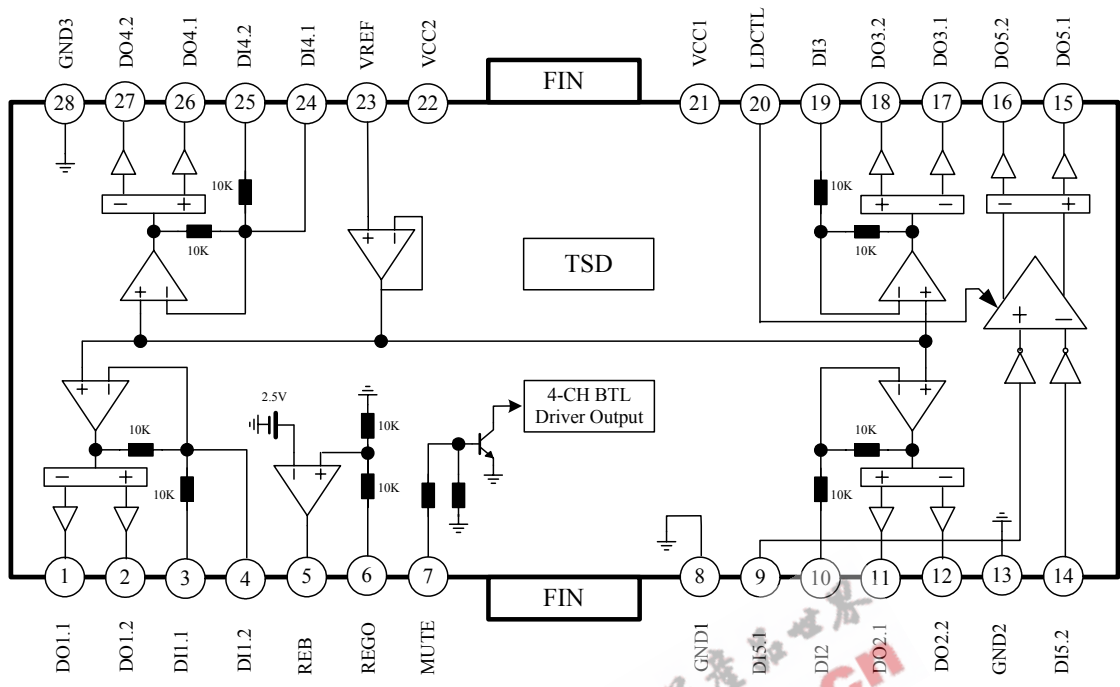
GND3 DO4.2 DO4.1 DI4.2 DI4.1 VREF VCC2
28 27 26 25 24 23 22
FIN
VCC1 LDCTL DI3 DO3.2 DO3.1 DO5.2 DO5.1
21 20 19 18 17 16 15

10K
10K
−
+
+
−
+
+
−
10K
10K
+
−
−
+
+
−

TSD

4-CH BTL
Driver Output

2.5V
10K
10K

+
−
10K
10K
−
+
−
+
+
+
−
10K
10K
+
−

1 2 3 4 5 6 7
FIN
8 9 10 11 12 13 14

DO1.1 DO1.2 DI1.1 DI1.2 REB REGO MUTE
GND1 DI5.1 DI2 DO2.1 DO2.2 GND2 DI5.2